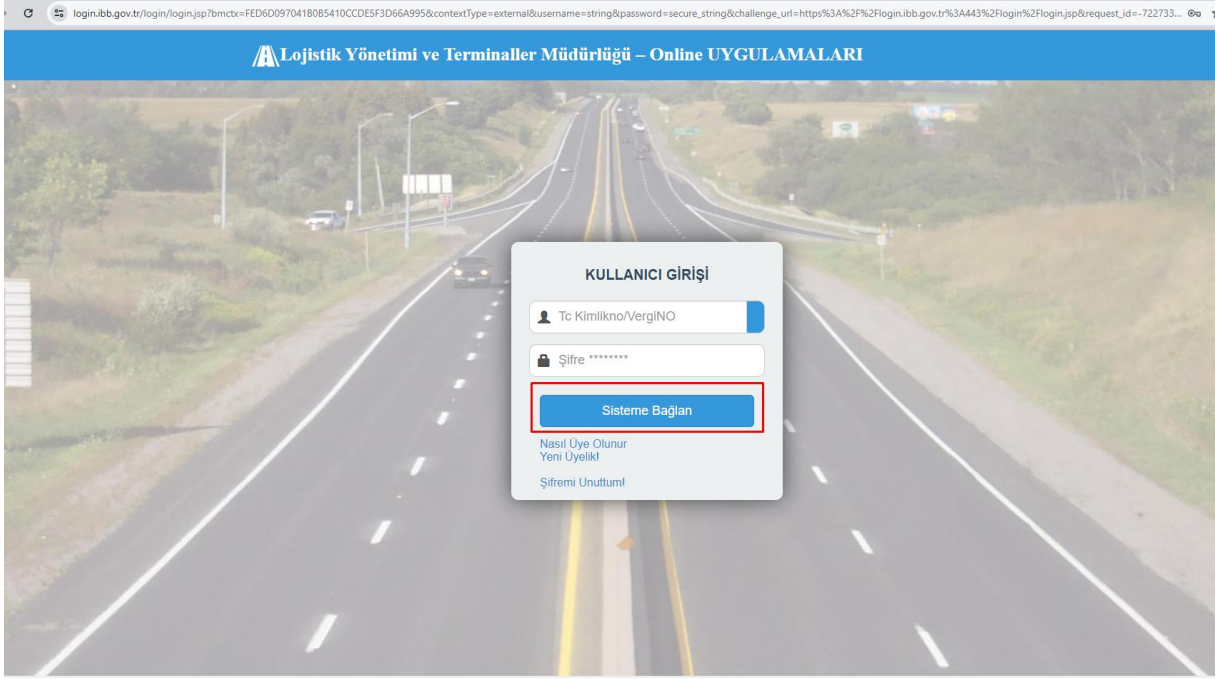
login.ibb.gov.tr/login/login.jsp?bmctx=FED6D097041B0B5410CCDE5F3D66A995&contextType=external&username=string&password=secure_string&challenge_url=https%3A%2F%2Flogin.ibb.gov.tr%3A443%2Flogin%2Flogin.jsp&request_id=-722733...

Lojistik Yönetimi ve Terminaller Müdürlüğü – Online UYGULAMALARI

KULLANICI GİRİŞİ

Tc Kimlikno/VergiNO

Şifre ********

Sisteme Bağlan

Nasıl Üye Olunur
Yeni Üyelik!

Şifremi Unuttum!